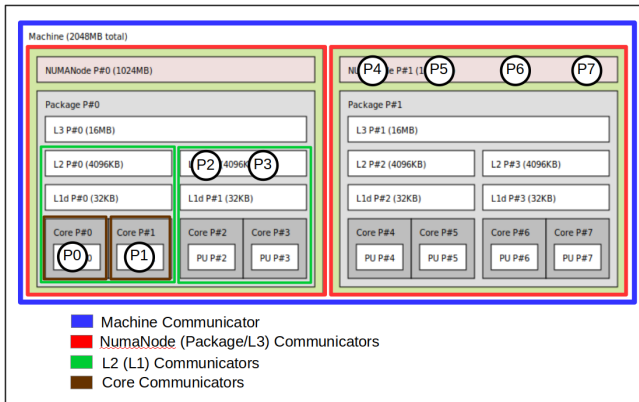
Machine (2048MB total)

NUMANode P#0 (1024MB)

Package P#0

L3 P#0 (16MB)

L2 P#0 (4096KB)

L1d P#0 (32KB)

Core P#0

P0

Core P#1

P1

P2 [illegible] 4096K P3

L1d P#1 (32KB)

Core P#2

PU P#2

Core P#3

PU P#3

NU P4 de P#1 (1 P5 P6 P7

Package P#1

L3 P#1 (16MB)

L2 P#2 (4096KB)

L2 P#3 (4096KB)

L1d P#2 (32KB)

L1d P#3 (32KB)

Core P#4

PU P#4

Core P#5

PU P#5

Core P#6

PU P#6

Core P#7

PU P#7

Machine Communicator

NumaNode (Package/L3) Communicators

L2 (L1) Communicators

Core Communicators